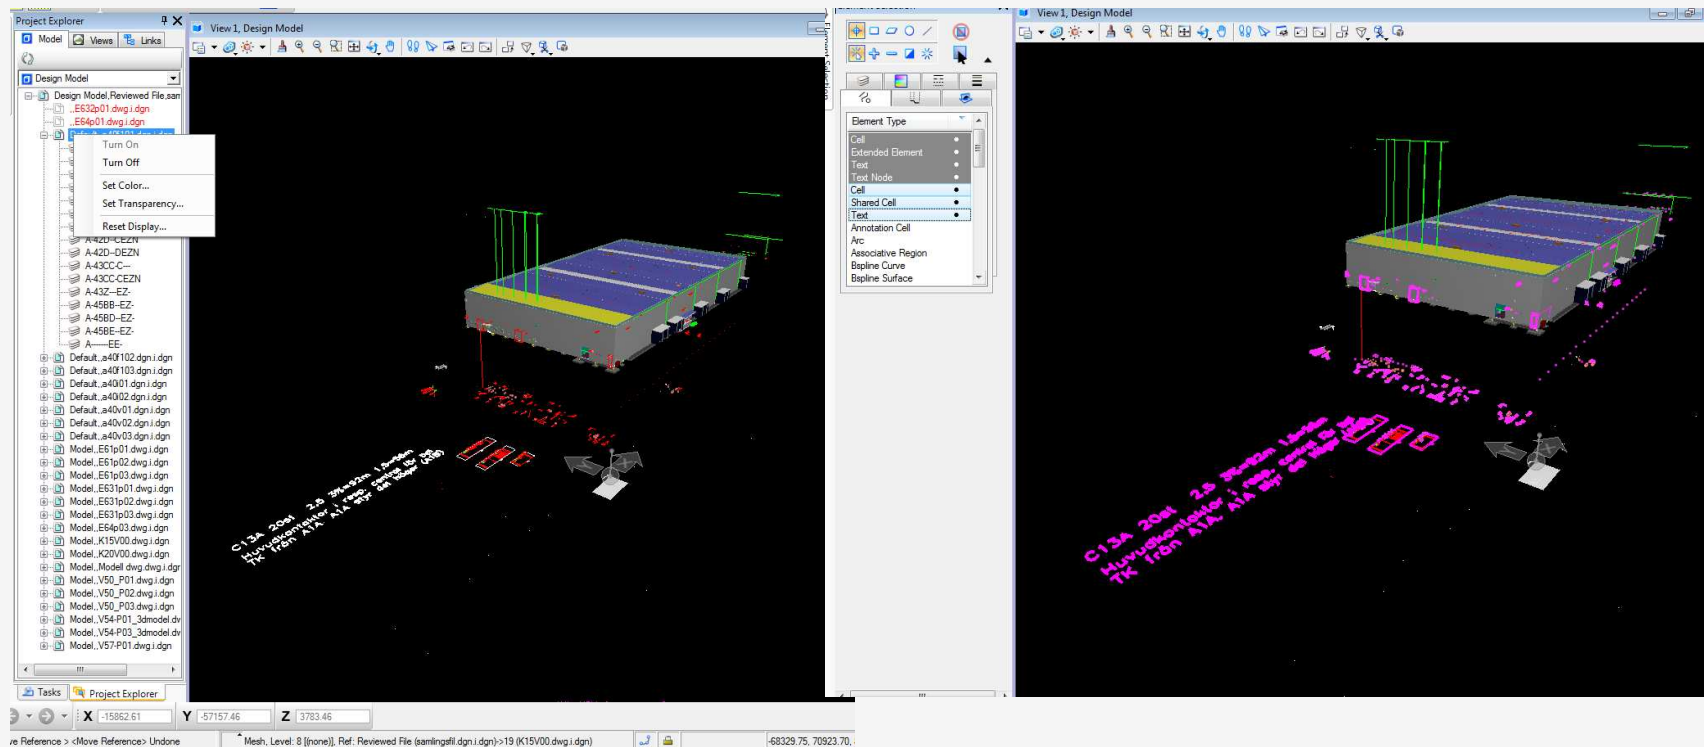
Project Explorer

Model Views Links

Design Model

Design Model,Reviewed File,san

,E632p01.dwg.i.dgn

,E64p01.dwg.i.dgn

Turn On

Turn Off

Set Color...

Set Transparency...

Reset Display...

A-42D--CEZN

A-42D--DEZN

A-43CC-C--

A-43CC-CEZN

A-43Z--EZ-

A-45BB--EZ-

A-45BD--EZ-

A-45BE--EZ-

A-----EE-

Default,,a40f102.dgn.i.dgn

Default,,a40f103.dgn.i.dgn

Default,,a40i01.dgn.i.dgn

Default,,a40i02.dgn.i.dgn

Default,,a40v01.dgn.i.dgn

Default,,a40v02.dgn.i.dgn

Default,,a40v03.dgn.i.dgn

Model,,E61p01.dwg.i.dgn

Model,,E61p02.dwg.i.dgn

Model,,E61p03.dwg.i.dgn

Model,,E631p01.dwg.i.dgn

Model,,E631p02.dwg.i.dgn

Model,,E631p03.dwg.i.dgn

Model,,E64p03.dwg.i.dgn

Model,,K15V00.dwg.i.dgn

Model,,K20V00.dwg.i.dgn

Model,,Modell dwg.dwg.i.dgr

Model,,V50_P01.dwg.i.dgn

Model,,V50_P02.dwg.i.dgn

Model,,V50_P03.dwg.i.dgn

Model,,V54-P01_3dmodel.dv

Model,,V54-P03_3dmodel.dv

Model,,V57-P01.dwg.i.dgn

Tasks Project Explorer

View 1, Design Model

C13A 20st 2.5 5%=52m 1.5=56m Huvudkontaktor reserv central för TK från A1A A1A styr det köper (A1B)

Element Type

Cell

Extended Element

Text

Text Node

Cell

Shared Cell

Text

Annotation Cell

Arc

Associative Region

Bspline Curve

Bspline Surface

View 1, Design Model

C13A 20st 2.5 5%=52m 1.5=56m Huvudkontaktor reserv central för TK från A1A A1A styr det köper

X -15862.61 Y -57157.46 Z 3783.46

ve Reference > <Move Reference> Undone

Mesh, Level: 8 [(none)], Ref: Reviewed File (samlingsfil.dgn.i.dgn)->19 (K15V00.dwg.i.dgn)

-68329.75, 70923.70,